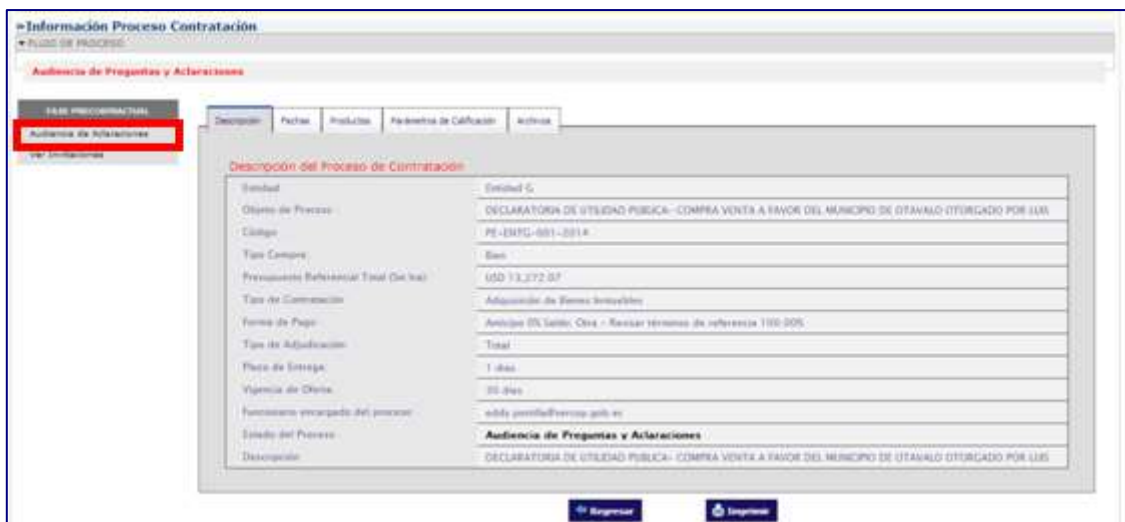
»Información Proceso Contratación
▾ FLUJO DE PROCESO

Audiencia de Preguntas y Aclaraciones

FASE PRECONTRACTUAL
Audiencia de Aclaraciones
Ver Invitaciones

Descripción | Fechas | Productos | Parámetros de Calificación | Archivos

Descripción del Proceso de Contratación

| | |
|---|---|
| Entidad | Entidad G |
| Objeto de Proceso | DECLARATORIA DE UTILIDAD PUBLICA- COMPRA VENTA A FAVOR DEL MUNICIPIO DE OTAVALO OTORGADO POR LUIS |
| Código | PE-ENTG-001-2014 |
| Tipo Compra | Bien |
| Presupuesto Referencial Total (Sin Iva) | USD 13,272.07 |
| Tipo de Contratación | Adquisición de Bienes Inmuebles |
| Forma de Pago | Anticipo 0% Saldo: Otra - Revisar términos de referencia 100.00% |
| Tipo de Adjudicación | Total |
| Plazo de Entrega | 1 días |
| Vigencia de Oferta | 30 días |
| Funcionario encargado del proceso | eddy.pomilla@sercop.gob.ec |
| Estado del Proceso | **Audiencia de Preguntas y Aclaraciones** |
| Descripción | DECLARATORIA DE UTILIDAD PUBLICA- COMPRA VENTA A FAVOR DEL MUNICIPIO DE OTAVALO OTORGADO POR LUIS |

Regresar   Imprimir